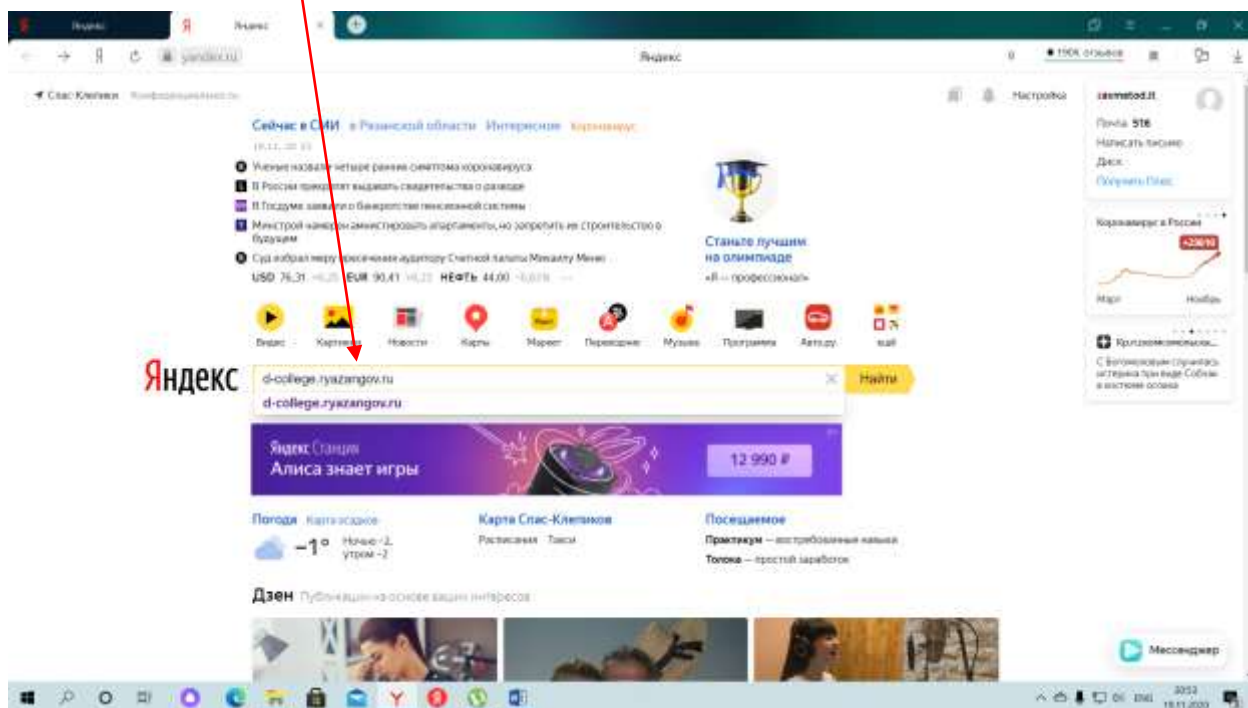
Яндекс Яндекс

yandex.ru Яндекс ★190K отзывов

Спас-Клепики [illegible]

Настройка

Сейчас в СМИ в Рязанской области Интересное Коронавирус

Учёные назвали четыре ранних симптома коронавируса
В России прекратят выдавать свидетельства о разводе
В Госдуме заявили о банкротстве пенсионной системы
Минстрой намерен амнистировать апартаменты, но запретить их строительство в будущем
Суд избрал меру пресечения аудитору Счетной палаты Михаилу Менис

USD 76,31 EUR 90,41 НЕФТЬ 44,00

Станьте лучшим на олимпиаде
«Я — профессионал»

Видео Картинки Новости Карты Маркет Переводчик Музыка Программа Авто.ру ещё

Яндекс

d-college.ryazangov.ru
d-college.ryazangov.ru

Найти

Яндекс Станция
Алиса знает игры
12 990 ₽

Погода Карта осадков
−1° Ночью −2, утром −2

Карта Спас-Клепиков
Расписания Такси

Посещаемое
Практикум — востребованные навыки
Толока — простой заработок

Дзен Публикации на основе ваших интересов

Почта 516
Написать письмо
Диск
Получить Плюс

Коронавирус в России
Март Ноябрь

Мессенджер

ENG